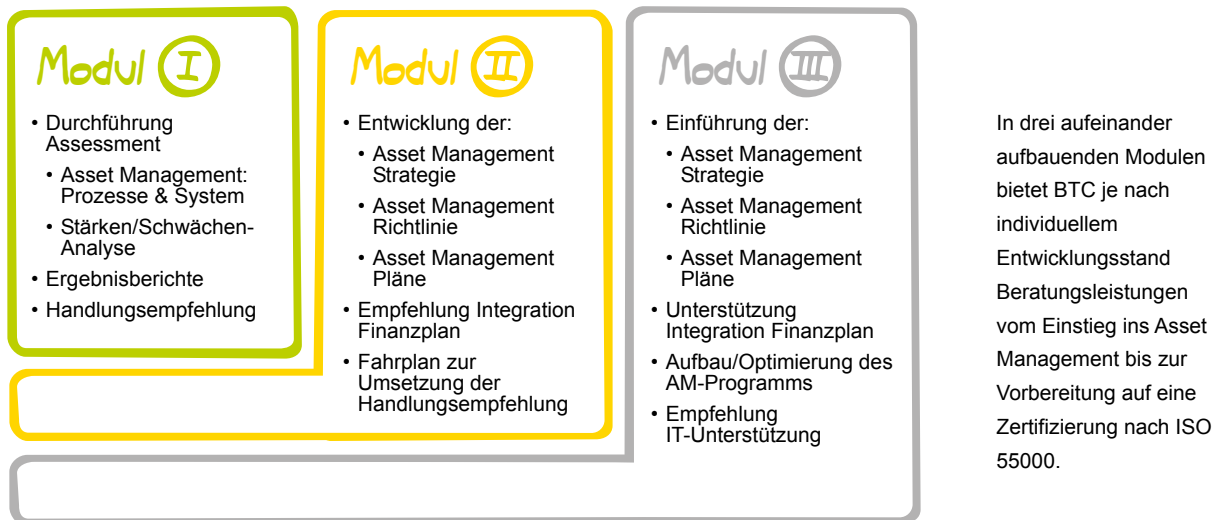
Modul I

- Durchführung Assessment
  - Asset Management: Prozesse & System
  - Stärken/Schwächen-Analyse
- Ergebnisberichte
- Handlungsempfehlung

Modul II

- Entwicklung der:
  - Asset Management Strategie
  - Asset Management Richtlinie
  - Asset Management Pläne
- Empfehlung Integration Finanzplan
- Fahrplan zur Umsetzung der Handlungsempfehlung

Modul III

- Einführung der:
  - Asset Management Strategie
  - Asset Management Richtlinie
  - Asset Management Pläne
- Unterstützung Integration Finanzplan
- Aufbau/Optimierung des AM-Programms
- Empfehlung IT-Unterstützung

In drei aufeinander aufbauenden Modulen bietet BTC je nach individuellem Entwicklungsstand Beratungsleistungen vom Einstieg ins Asset Management bis zur Vorbereitung auf eine Zertifizierung nach ISO 55000.